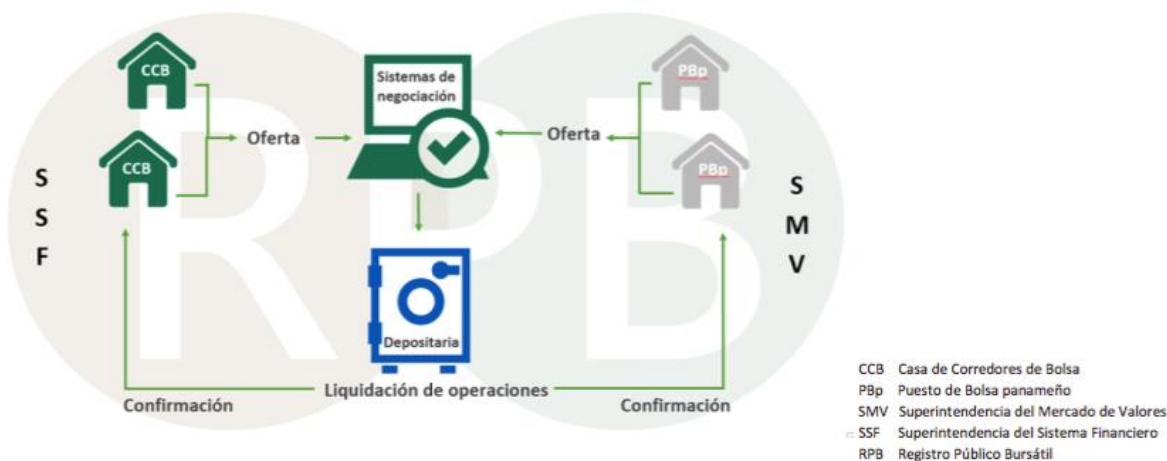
CCB
CCB
Oferta
Sistemas de negociación
Oferta
PBp
PBp
S
S
F
S
M
V
RPB
Depositaria
Liquidación de operaciones
Confirmación
Confirmación

CCB Casa de Corredores de Bolsa
PBp Puesto de Bolsa panameño
SMV Superintendencia del Mercado de Valores
SSF Superintendencia del Sistema Financiero
RPB Registro Público Bursátil